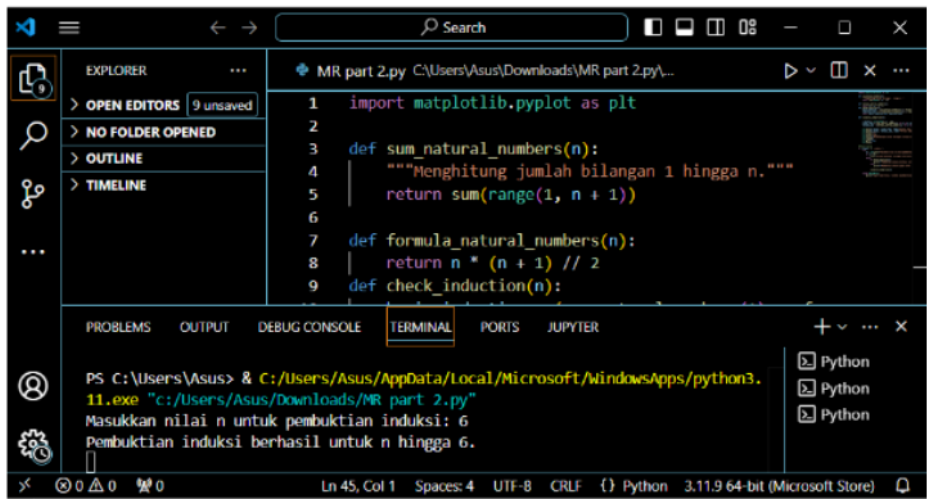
Search

EXPLORER ···
> OPEN EDITORS 9 unsaved
> NO FOLDER OPENED
> OUTLINE
> TIMELINE

MR part 2.py C:\Users\Asus\Downloads\MR part 2.py\...

1 import matplotlib.pyplot as plt
2
3 def sum_natural_numbers(n):
4 """Menghitung jumlah bilangan 1 hingga n."""
5 return sum(range(1, n + 1))
6
7 def formula_natural_numbers(n):
8 return n * (n + 1) // 2
9 def check_induction(n):

PROBLEMS OUTPUT DEBUG CONSOLE TERMINAL PORTS JUPYTER

PS C:\Users\Asus> & C:/Users/Asus/AppData/Local/Microsoft/WindowsApps/python3.11.exe "c:/Users/Asus/Downloads/MR part 2.py"
Masukkan nilai n untuk pembuktian induksi: 6
Pembuktian induksi berhasil untuk n hingga 6.

Python
Python
Python

9

⊗ 0 ⚠ 0 ⑂ 0 Ln 45, Col 1 Spaces: 4 UTF-8 CRLF {} Python 3.11.9 64-bit (Microsoft Store)